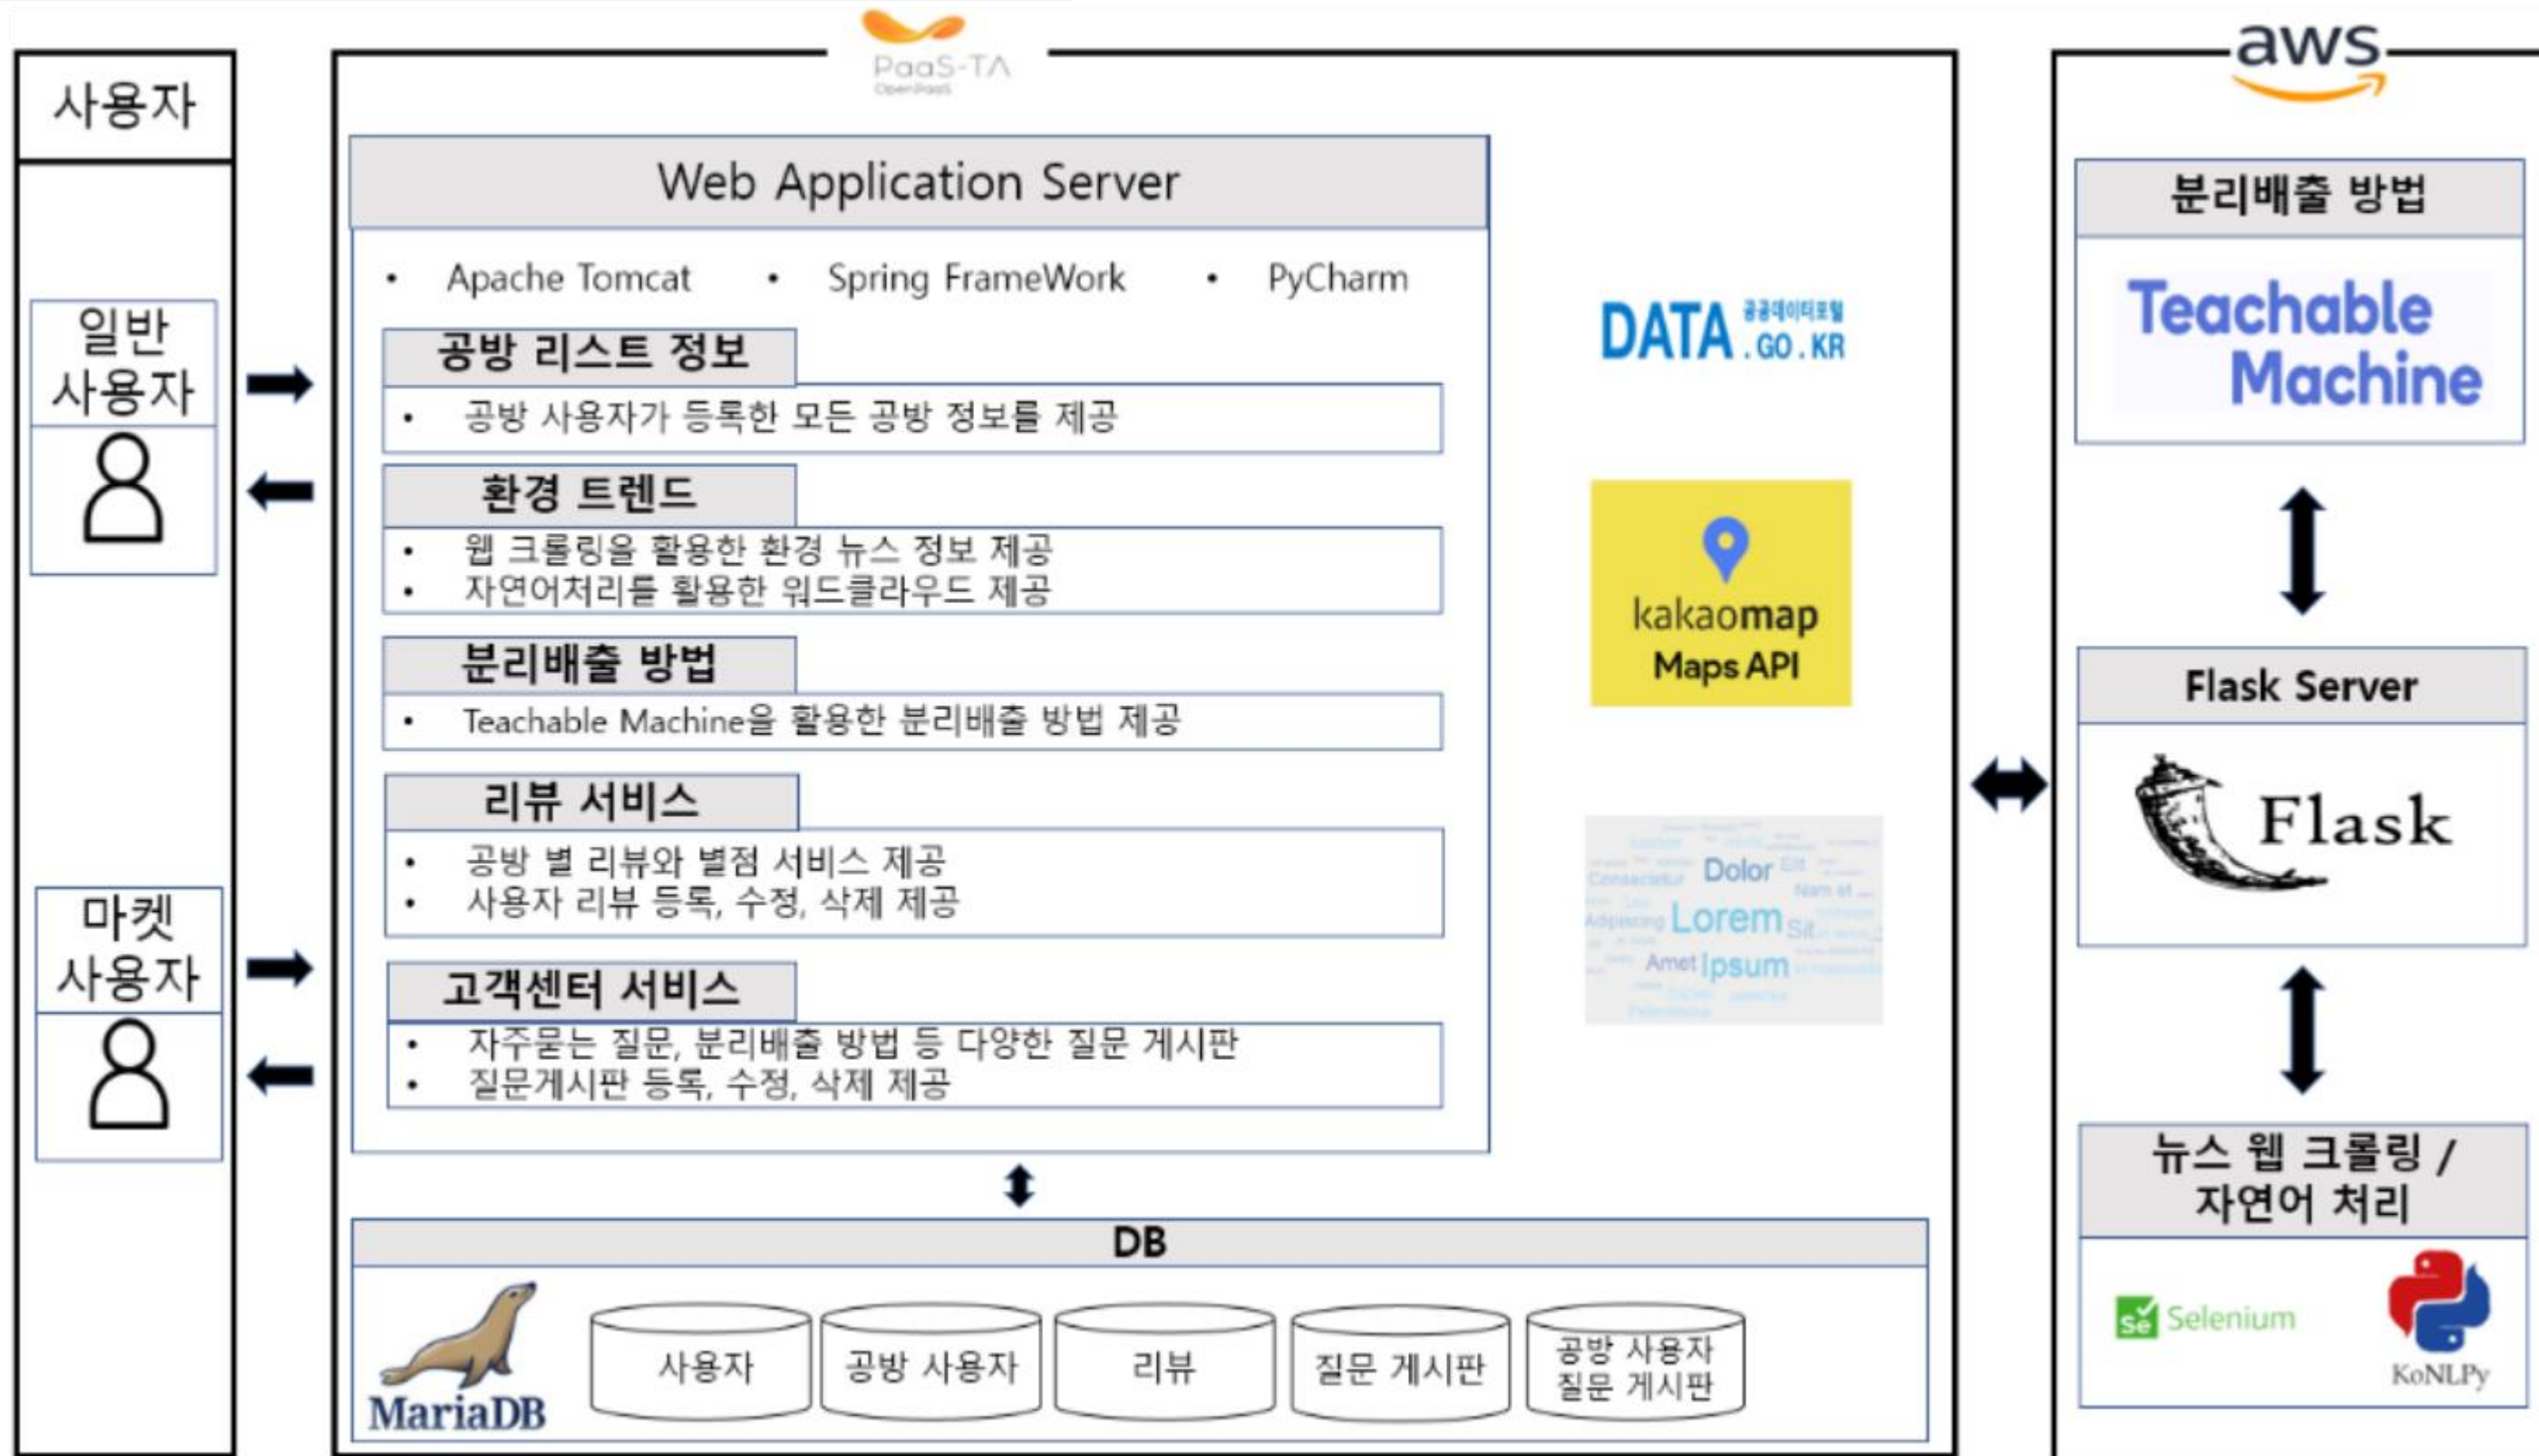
사용자

일반 사용자

마켓 사용자

PaaS-TA
OpenPaaS

Web Application Server

• Apache Tomcat • Spring FrameWork • PyCharm

공방 리스트 정보
• 공방 사용자가 등록한 모든 공방 정보를 제공

환경 트렌드
• 웹 크롤링을 활용한 환경 뉴스 정보 제공
• 자연어처리를 활용한 워드클라우드 제공

분리배출 방법
• Teachable Machine을 활용한 분리배출 방법 제공

리뷰 서비스
• 공방 별 리뷰와 별점 서비스 제공
• 사용자 리뷰 등록, 수정, 삭제 제공

고객센터 서비스
• 자주묻는 질문, 분리배출 방법 등 다양한 질문 게시판
• 질문게시판 등록, 수정, 삭제 제공

DATA 공공데이터포털 .GO.KR

kakaomap
Maps API

Dolor Consectetur Lorem Sit Adipiscing Amet Ipsum

DB

MariaDB

사용자

공방 사용자

리뷰

질문 게시판

공방 사용자 질문 게시판

aws

분리배출 방법

Teachable Machine

Flask Server

Flask

뉴스 웹 크롤링 / 자연어 처리

Se Selenium

KoNLPy